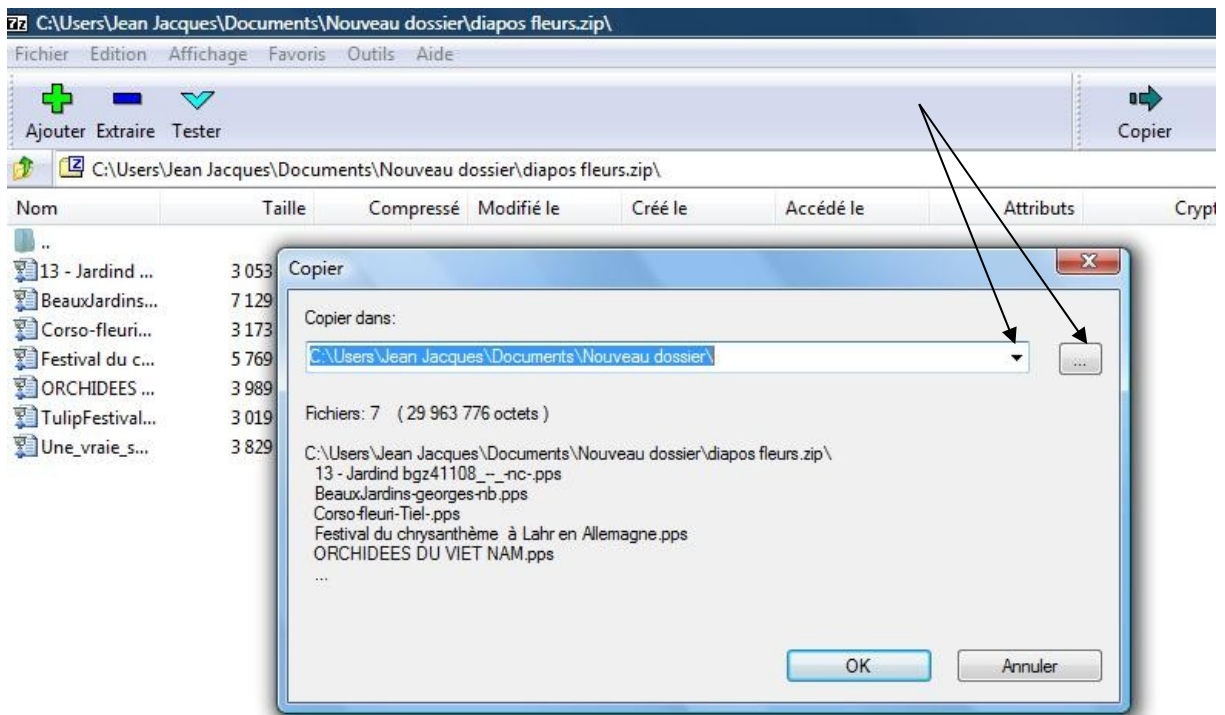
7z C:\Users\Jean Jacques\Documents\Nouveau dossier\diapos fleurs.zip\

Fichier Edition Affichage Favoris Outils Aide

Ajouter Extraire Tester

Copier

C:\Users\Jean Jacques\Documents\Nouveau dossier\diapos fleurs.zip\

| Nom | Taille | Compressé | Modifié le | Créé le | Accédé le | Attributs | Crypt |
|---|---|---|---|---|---|---|---|
| .. | | | | | | | |
| 13 - Jardind ... | 3 053 | | | | | | |
| BeauxJardins... | 7 129 | | | | | | |
| Corso-fleuri... | 3 173 | | | | | | |
| Festival du c... | 5 769 | | | | | | |
| ORCHIDEES ... | 3 989 | | | | | | |
| TulipFestival... | 3 019 | | | | | | |
| Une_vraie_s... | 3 829 | | | | | | |

Copier

Copier dans:

C:\Users\Jean Jacques\Documents\Nouveau dossier\

...

Fichiers: 7 ( 29 963 776 octets )

C:\Users\Jean Jacques\Documents\Nouveau dossier\diapos fleurs.zip\
13 - Jardind bgz41108_--_-nc-.pps
BeauxJardins-georges-nb.pps
Corso-fleuri-Tiel-.pps
Festival du chrysanthème à Lahr en Allemagne.pps
ORCHIDEES DU VIET NAM.pps
...

OK Annuler